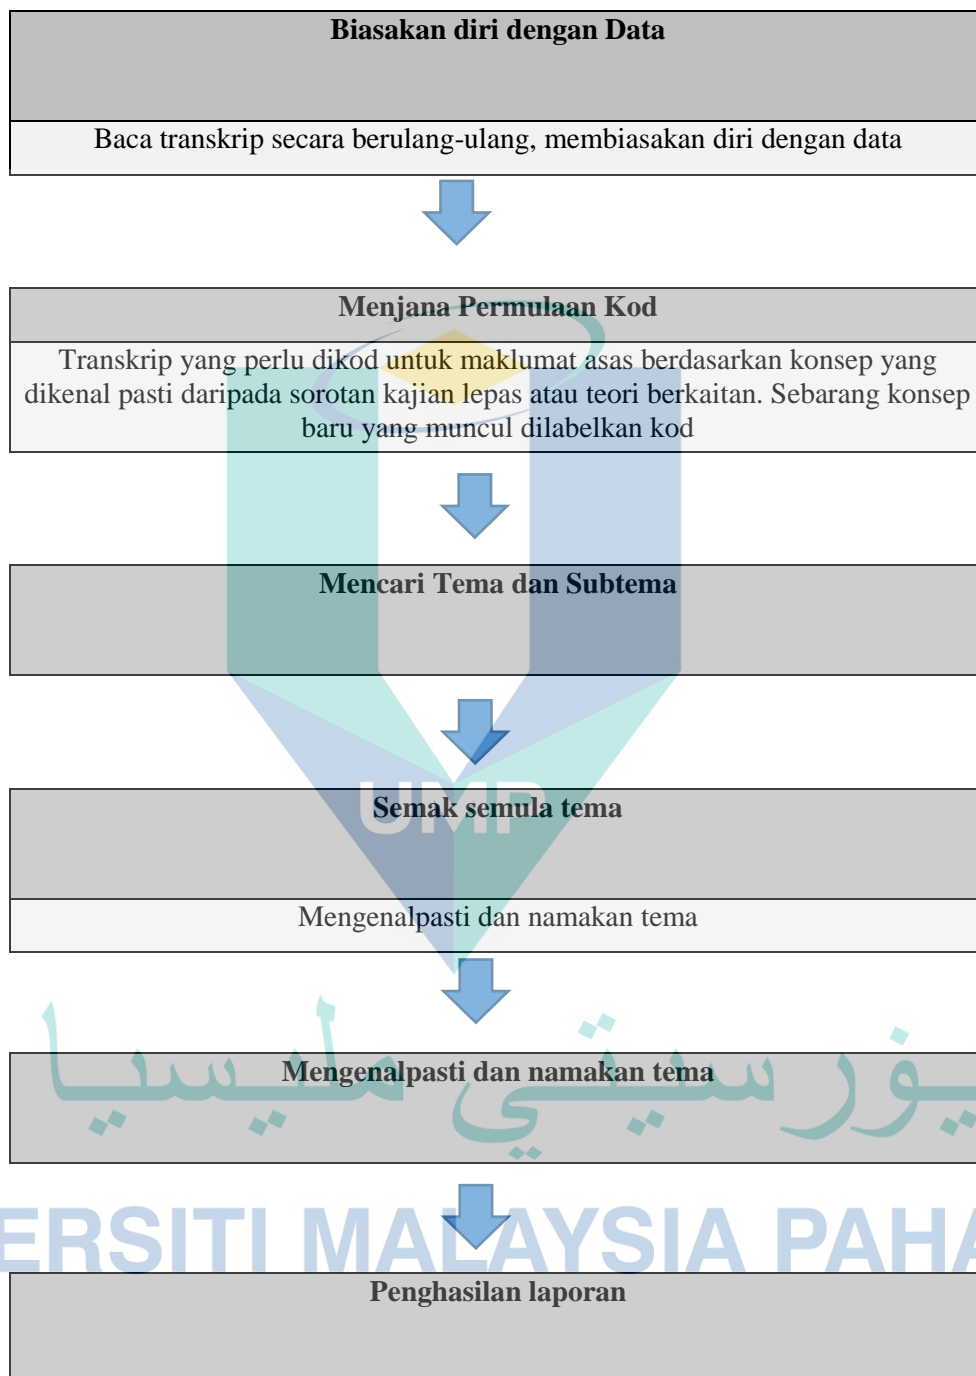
Biasakan diri dengan Data

Baca transkrip secara berulang-ulang, membiasakan diri dengan data

Menjana Permulaan Kod

Transkrip yang perlu dikod untuk maklumat asas berdasarkan konsep yang dikenal pasti daripada sorotan kajian lepas atau teori berkaitan. Sebarang konsep baru yang muncul dilabelkan kod

Mencari Tema dan Subtema

UMP

Semak semula tema

Mengenalpasti dan namakan tema

Mengenalpasti dan namakan tema

يونيۏرسيتي مليسيا

ERSITI MALAYSIA PAHA

Penghasilan laporan